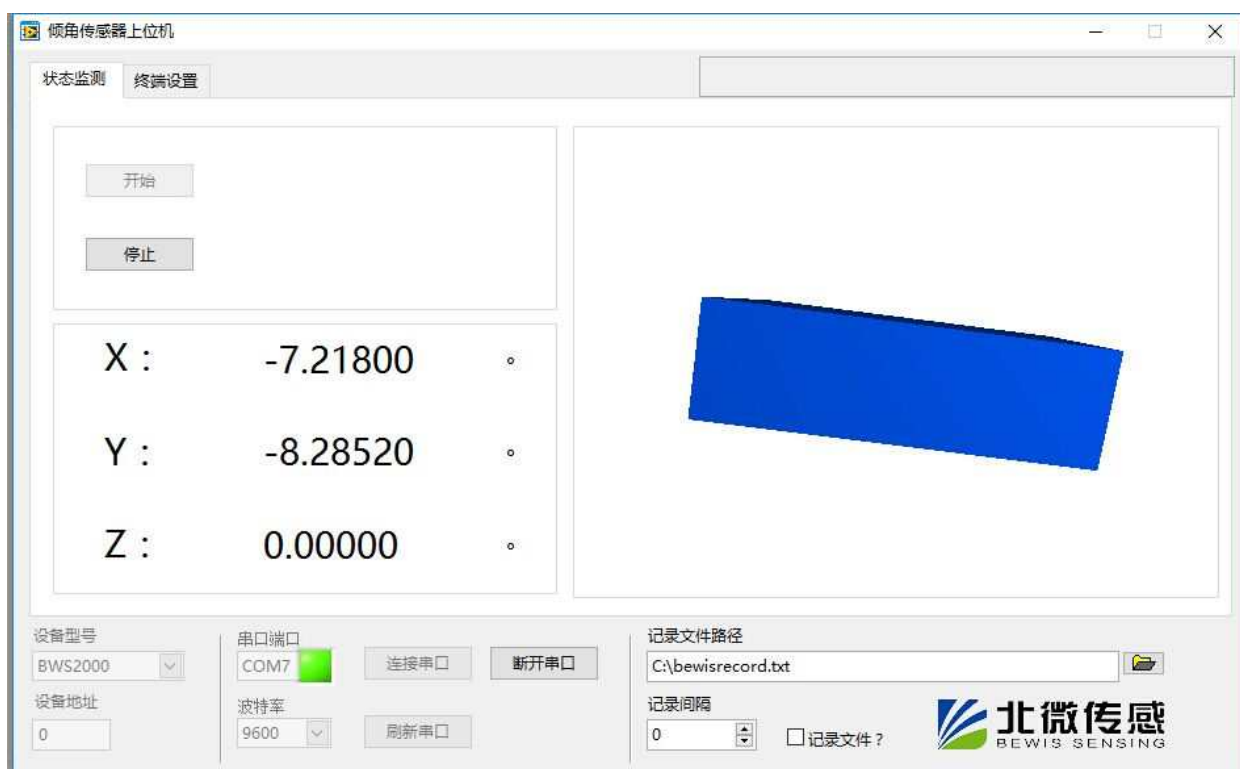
倾角传感器上位机

状态监测 终端设置

开始

停止

X : -7.21800 °

Y : -8.28520 °

Z : 0.00000 °

设备型号
BWS2000
设备地址
0

串口端口
COM7
连接串口 断开串口
波特率
9600
刷新串口

记录文件路径
C:\bewisrecord.txt
记录间隔
0
记录文件？

北微传感
BEWIS SENSING